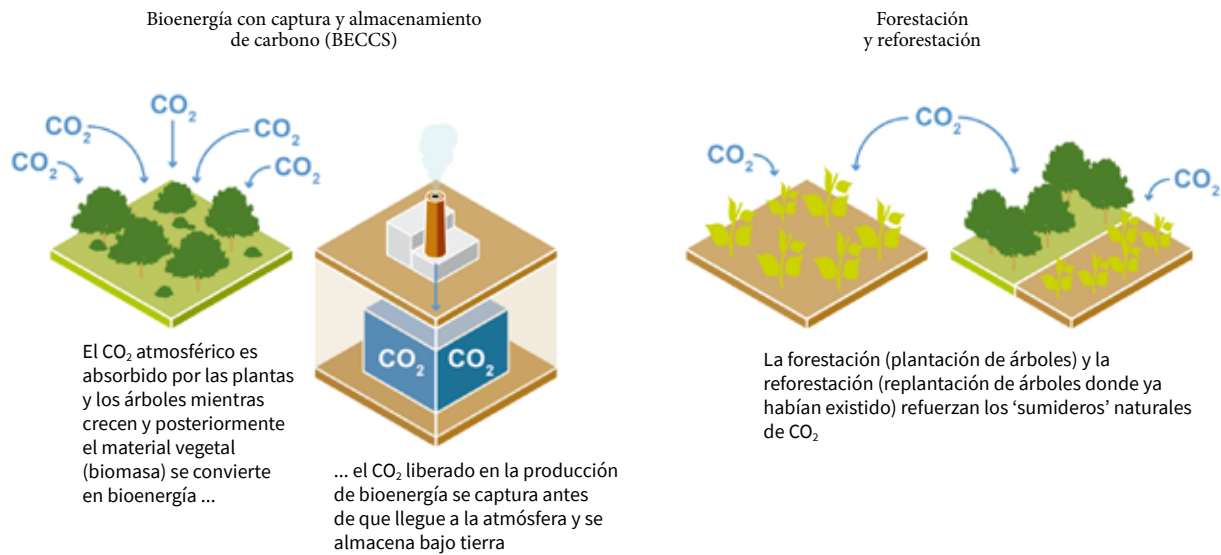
Bioenergía con captura y almacenamiento de carbono (BECCS)

Forestación y reforestación

$CO_2$
$CO_2$
$CO_2$
$CO_2$
$CO_2$

$CO_2$ $CO_2$

$CO_2$
$CO_2$
$CO_2$

El $CO_2$ atmosférico es absorbido por las plantas y los árboles mientras crecen y posteriormente el material vegetal (biomasa) se convierte en bioenergía ...

... el $CO_2$ liberado en la producción de bioenergía se captura antes de que llegue a la atmósfera y se almacena bajo tierra

La forestación (plantación de árboles) y la reforestación (replantación de árboles donde ya habían existido) refuerzan los 'sumideros' naturales de $CO_2$